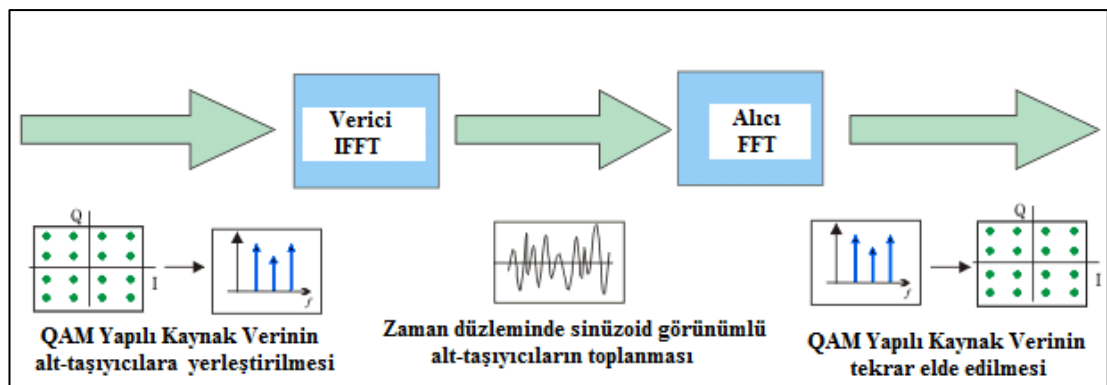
Verici
IFFT

Alıcı
FFT

Q
I

f

QAM Yapılı Kaynak Verinin alt-taşıyıcılara yerleştirilmesi

Zaman düzleminde sinüzoid görünümlü alt-taşıyıcıların toplanması

f

Q
I

QAM Yapılı Kaynak Verinin tekrar elde edilmesi